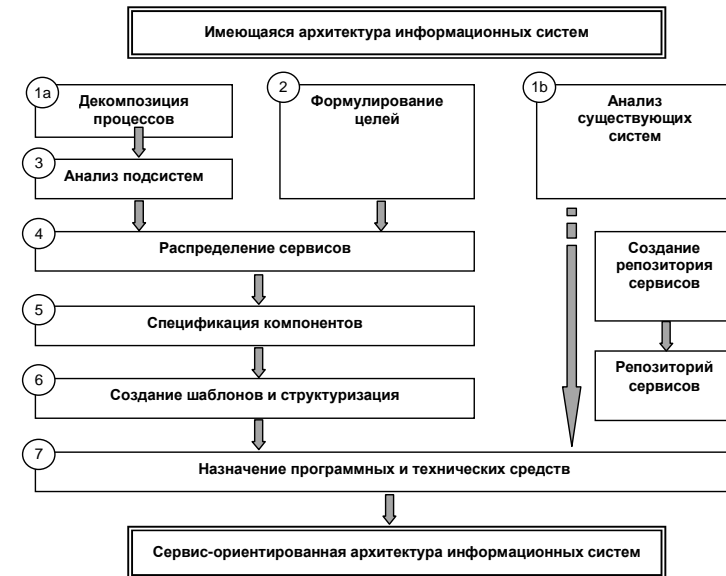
Имеющаяся архитектура информационных систем

1a Декомпозиция процессов

2 Формулирование целей

1b Анализ существующих систем

3 Анализ подсистем

4 Распределение сервисов

Создание репозитория сервисов

5 Спецификация компонентов

Репозиторий сервисов

6 Создание шаблонов и структуризация

7 Назначение программных и технических средств

Сервис-ориентированная архитектура информационных систем